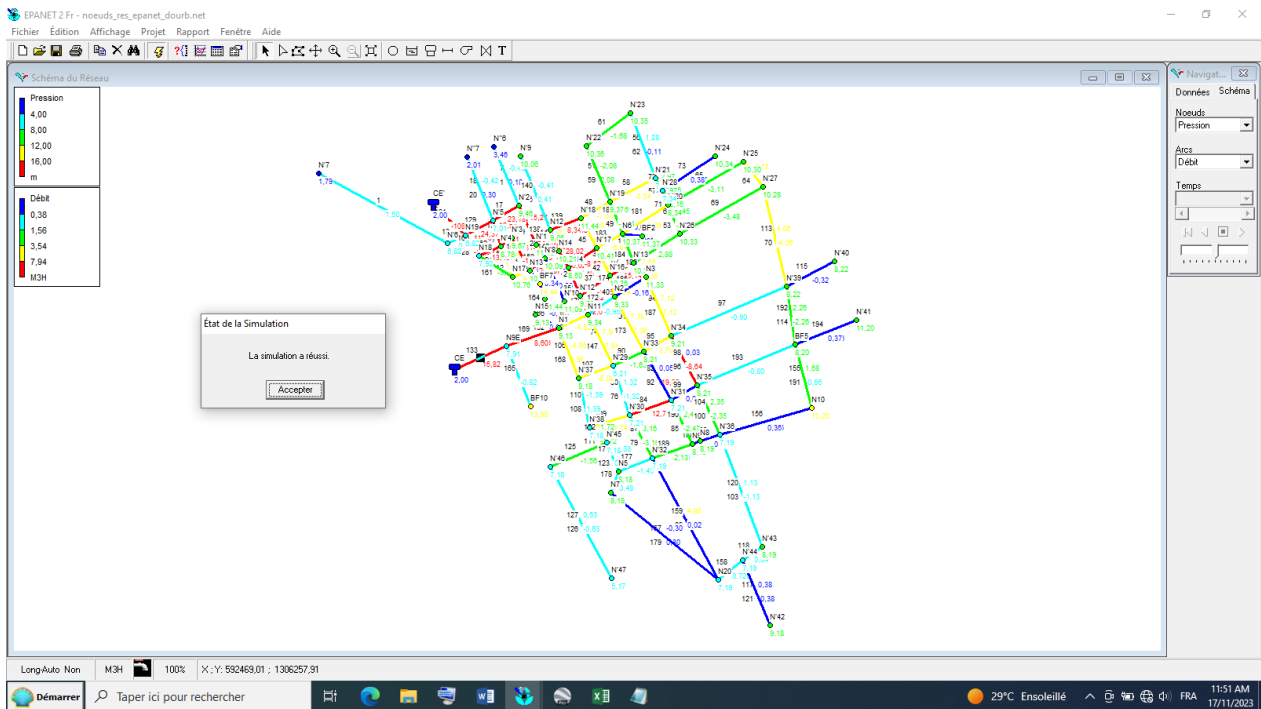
EPANET 2 Fr - noeuds_res_epanet_dourb.net

Fichier Édition Affichage Projet Rapport Fenêtre Aide

Schéma du Réseau

Pression
4,00
8,00
12,00
16,00
m

Débit
0,38
1,56
3,54
7,94
M3H

N°7
1,79
1
1,68
N°7
2,01
N°6
3,46
N°9
10,08
CE'
2,00
CE
2,00
N°23
10,35
61
N°22
10,36
N°24
10,34
N°25
10,30
N°27
10,28
N°26
10,33
N°21
N°28
N°19
N°18
N°17
N°16
N°13
N°12
N°14
N°15
N°11
N1
N°5
N°2
N°3
N°1
N3
N2
N9E
BF2
BF7
BF10
BF5
N°39
N°40
8,22
N°41
11,20
N°34
N°33
N°29
N°37
N°35
N°31
N°30
N°38
N°36
N°45
N8
N°32
N5
N°46
N7
N°47
9,17
N°43
8,19
N°44
N20
N°42
9,18
N10
115
-0,32
97
-0,90
192
114
194
0,37
193
-0,60
155
191
156
0,38
113
70
120
1,13
103
-1,13
118
117
0,38
121
0,38
127
0,63
126
-0,63
159
0,08
179
158
125
-1,56
133
185
168
169
147
173
187
164
45
69
-3,48
64
73
53
181

État de la Simulation
La simulation a réussi.
Accepter

Navigat...
Données Schéma
Noeuds
Pression
Arcs
Débit
Temps

Long:Auto Non M3H 100% X ; Y: 592469,01 ; 1306257,91

Démarrer Taper ici pour rechercher 29°C Ensoleillé FRA 11:51 AM 17/11/2023